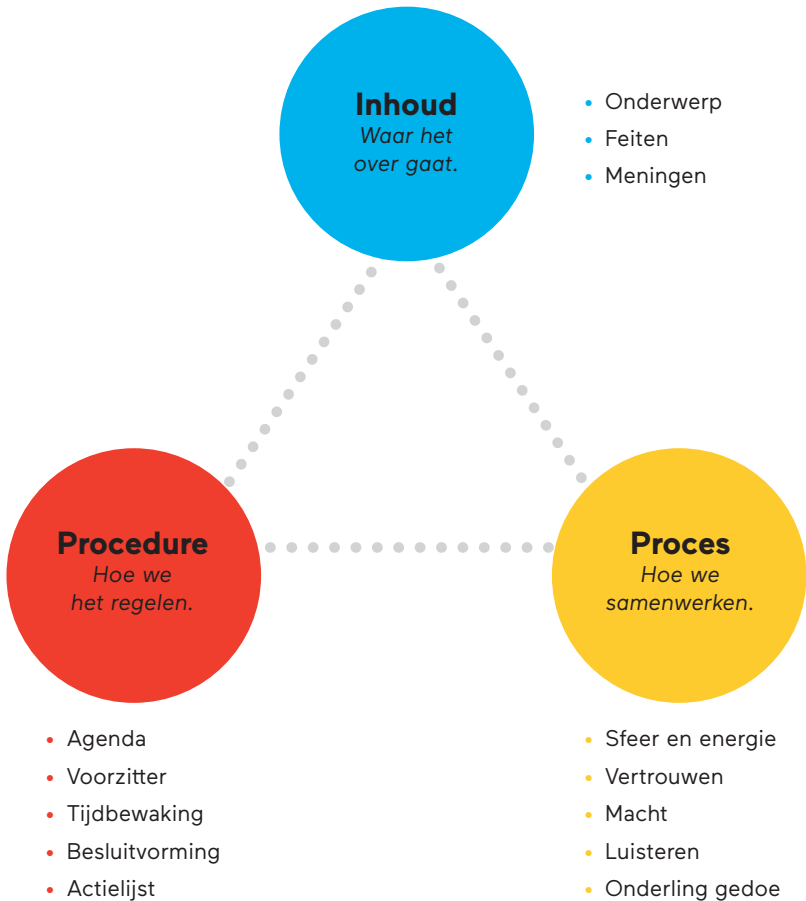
Inhoud
Waar het over gaat.

- Onderwerp
- Feiten
- Meningen

Procedure
Hoe we het regelen.

Proces
Hoe we samenwerken.

- Agenda
- Voorzitter
- Tijdbewaking
- Besluitvorming
- Actielijst

- Sfeer en energie
- Vertrouwen
- Macht
- Luisteren
- Onderling gedoe